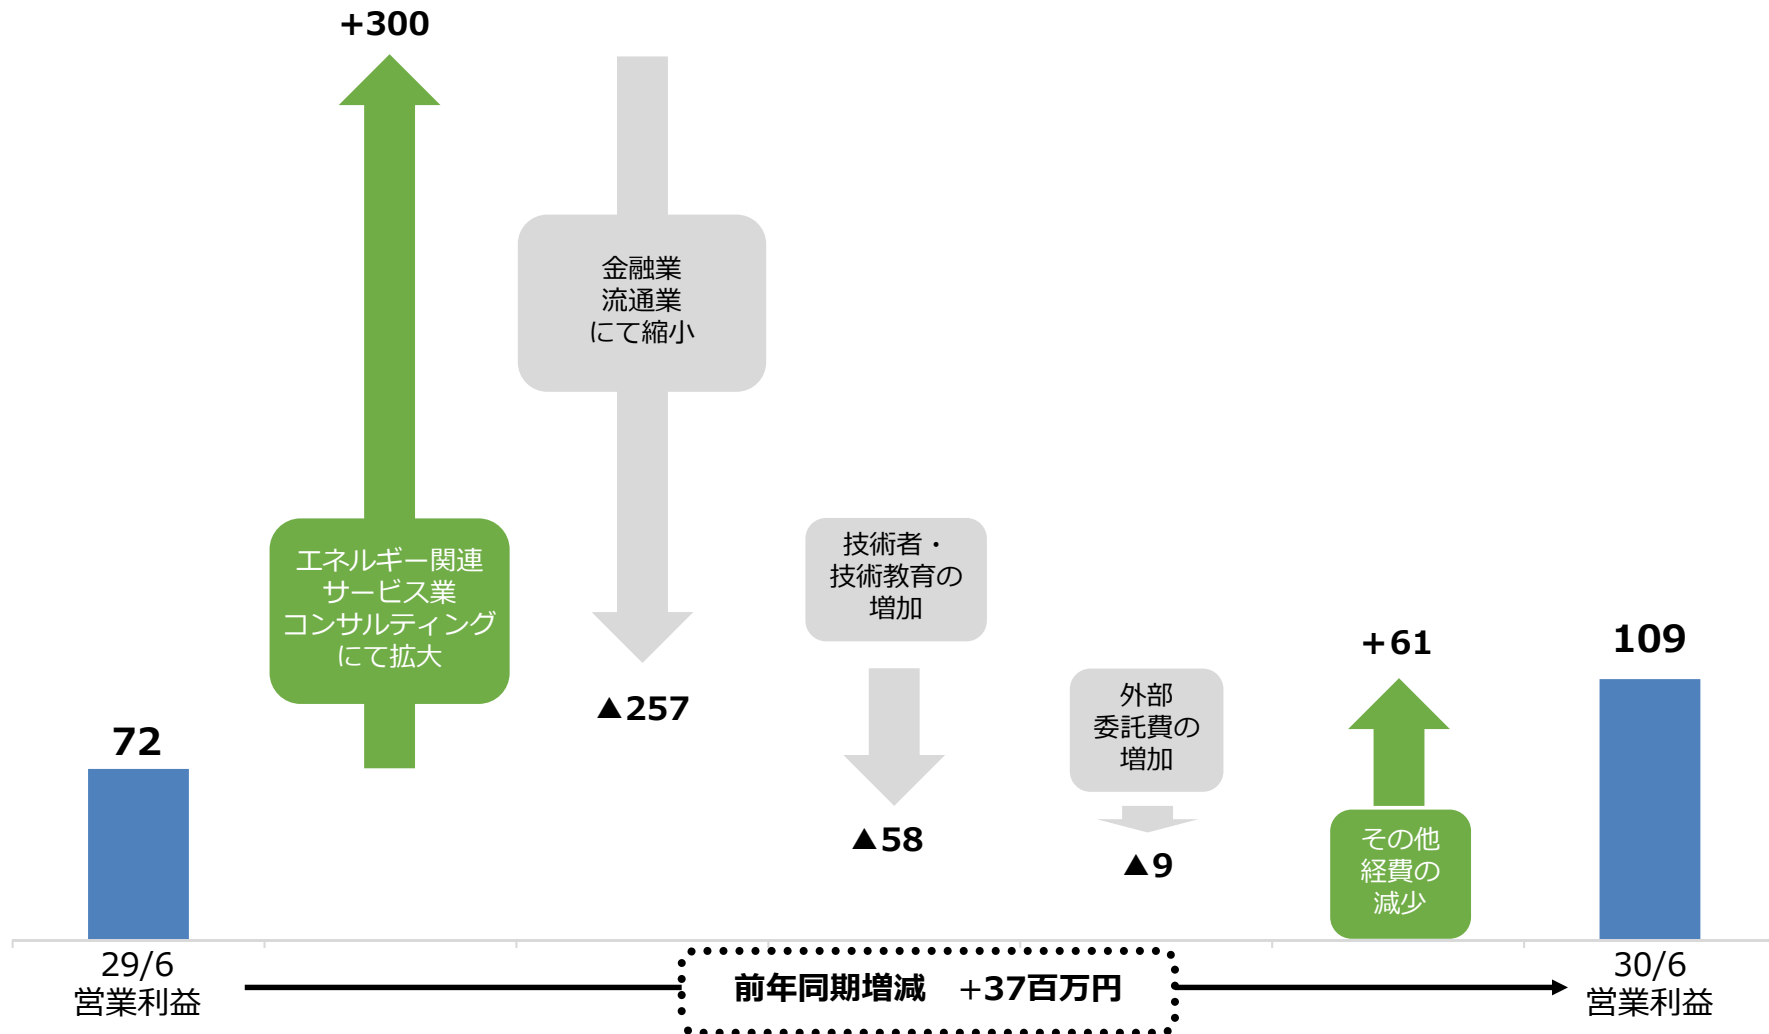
+300

金融業
流通業
にて縮小

エネルギー関連
サービス業
コンサルティング
にて拡大

▲257

技術者・
技術教育の
増加

▲58

外部
委託費の
増加

▲9

+61

その他
経費の
減少

109

72

29/6
営業利益

前年同期増減　+37百万円

30/6
営業利益